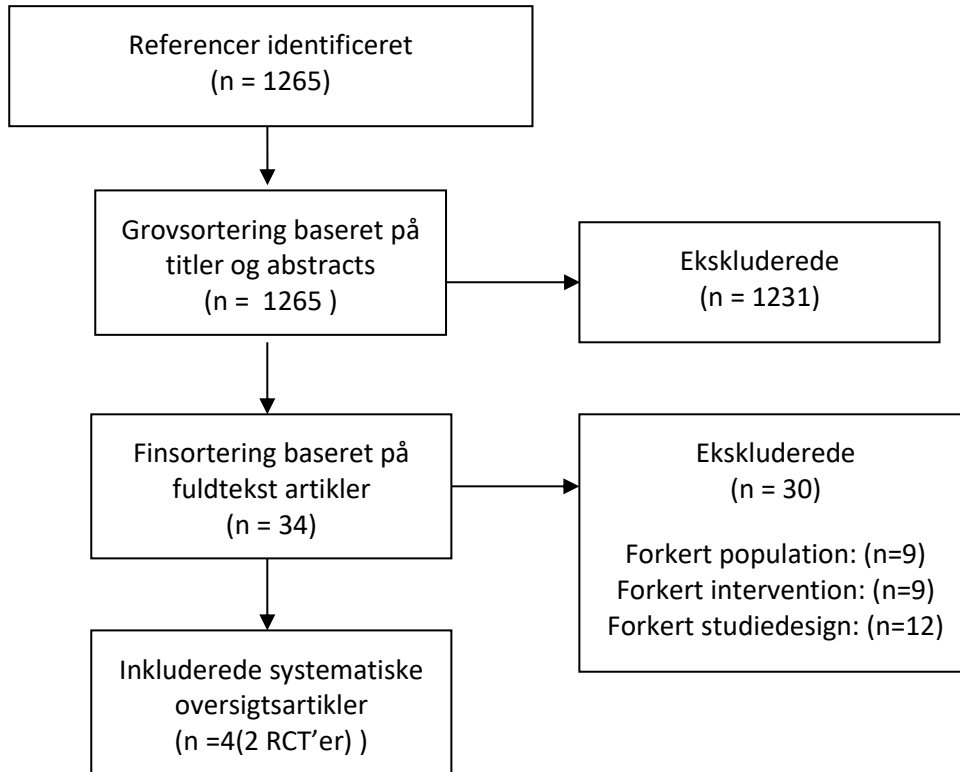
Referencer identificeret
(n = 1265)

Grovsortering baseret på titler og abstracts
(n = 1265 )

Ekskluderede
(n = 1231)

Finsortering baseret på fuldtekst artikler
(n = 34)

Ekskluderede
(n = 30)

Forkert population: (n=9)
Forkert intervention: (n=9)
Forkert studiedesign: (n=12)

Inkluderede systematiske oversigtsartikler
(n =4(2 RCT'er) )